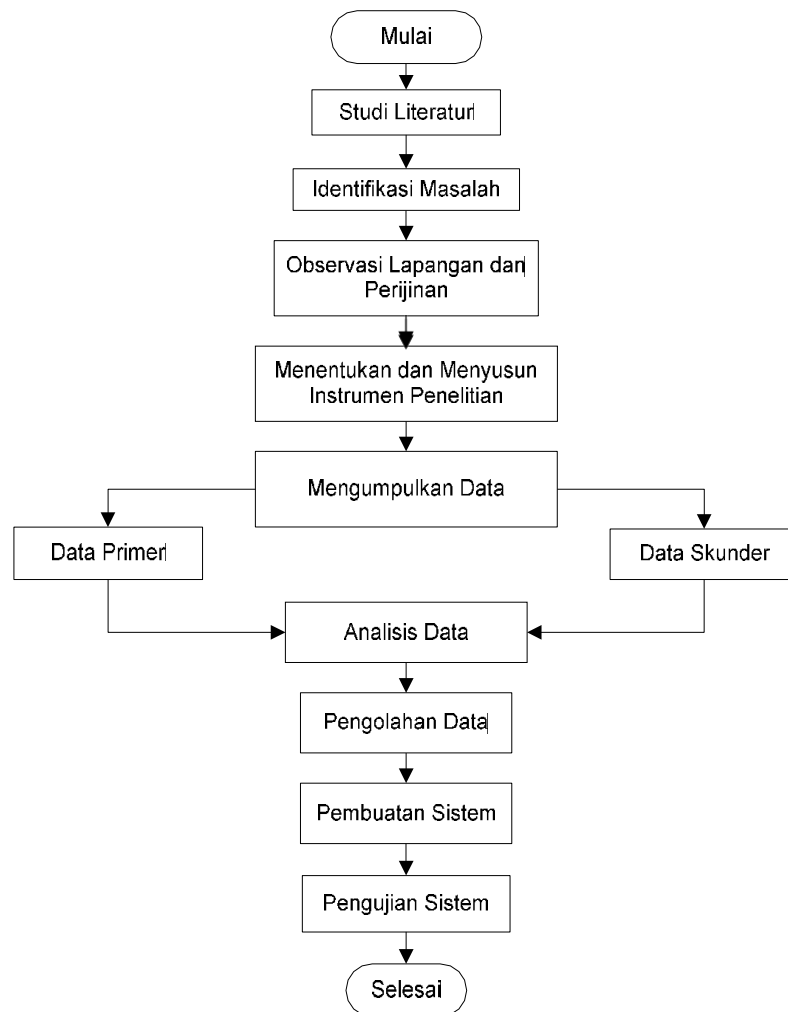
Mulai

Studi Literatur

Identifikasi Masalah

Observasi Lapangan dan Perijinan

Menentukan dan Menyusun Instrumen Penelitian

Mengumpulkan Data

Data Primer

Data Skunder

Analisis Data

Pengolahan Data

Pembuatan Sistem

Pengujian Sistem

Selesai